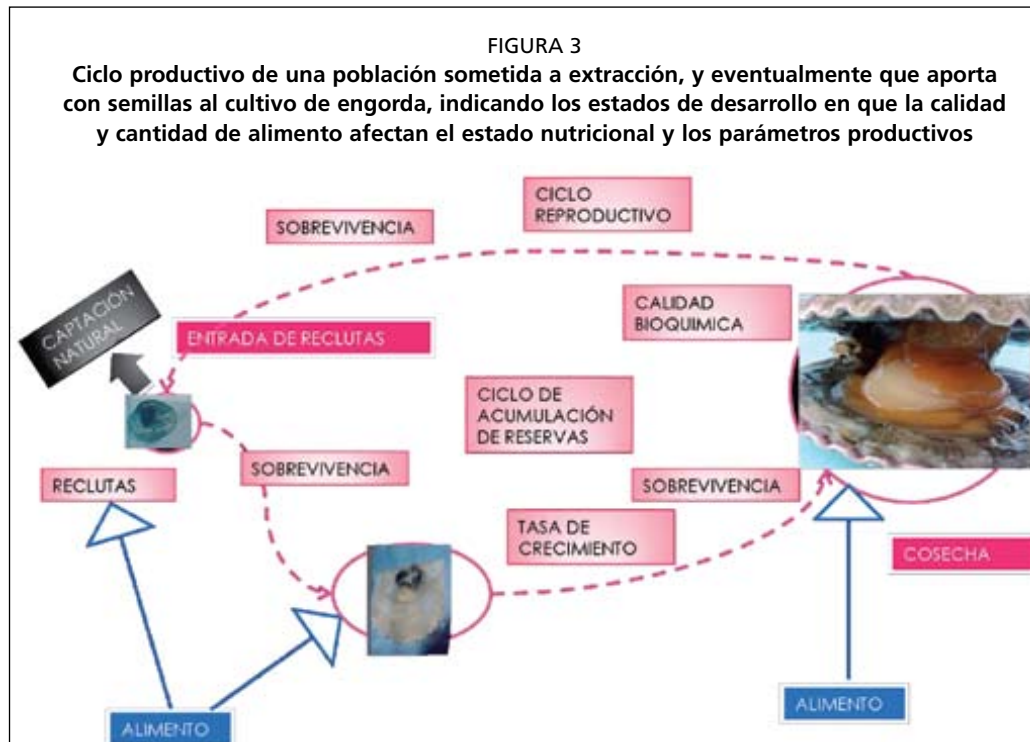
FIGURA 3
Ciclo productivo de una población sometida a extracción, y eventualmente que aporta con semillas al cultivo de engorda, indicando los estados de desarrollo en que la calidad y cantidad de alimento afectan el estado nutricional y los parámetros productivos

SOBREVIVENCIA

CICLO REPRODUCTIVO

CAPTACIÓN NATURAL

ENTRADA DE RECLUTAS

CALIDAD BIOQUIMICA

CICLO DE ACUMULACIÓN DE RESERVAS

SOBREVIVENCIA

RECLUTAS

SOBREVIVENCIA

TASA DE CRECIMIENTO

COSECHA

ALIMENTO

ALIMENTO